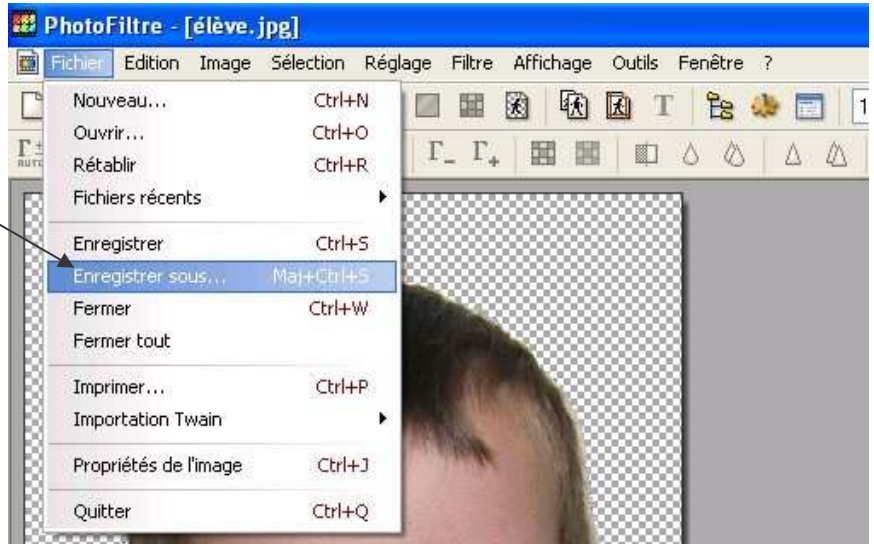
PhotoFiltre - [élève.jpg]

Fichier Edition Image Sélection Réglage Filtre Affichage Outils Fenêtre ?

Nouveau... Ctrl+N
Ouvrir... Ctrl+O
Rétablir Ctrl+R
Fichiers récents
Enregistrer Ctrl+S
Enregistrer sous... Maj+Ctrl+S
Fermer Ctrl+W
Fermer tout
Imprimer... Ctrl+P
Importation Twain
Propriétés de l'image Ctrl+J
Quitter Ctrl+Q